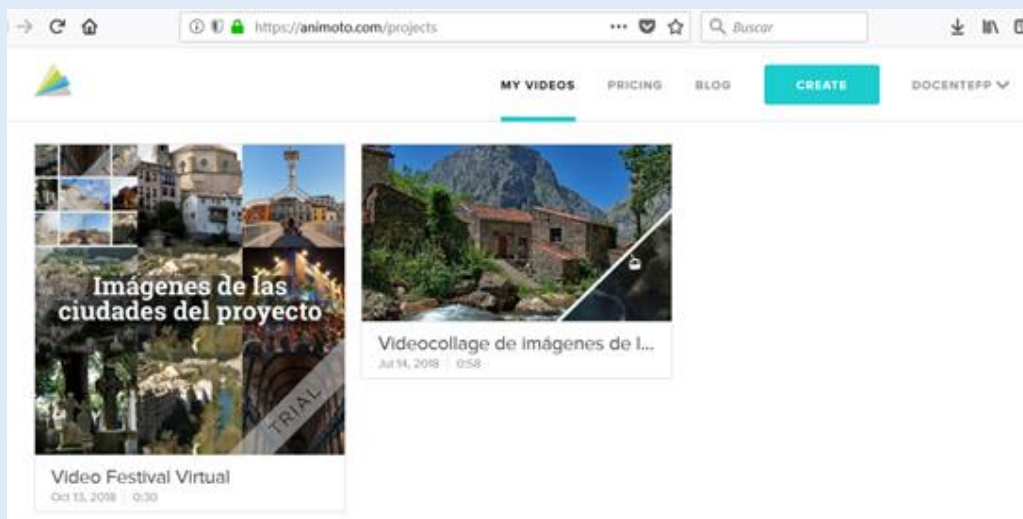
https://animoto.com/projects

Buscar

MY VIDEOS PRICING BLOG CREATE DOCENTEFP

Imágenes de las ciudades del proyecto

TRIAL

Video Festival Virtual
Oct 13, 2018 | 0:30

Videocollage de imágenes de l...
Jul 14, 2018 | 0:58